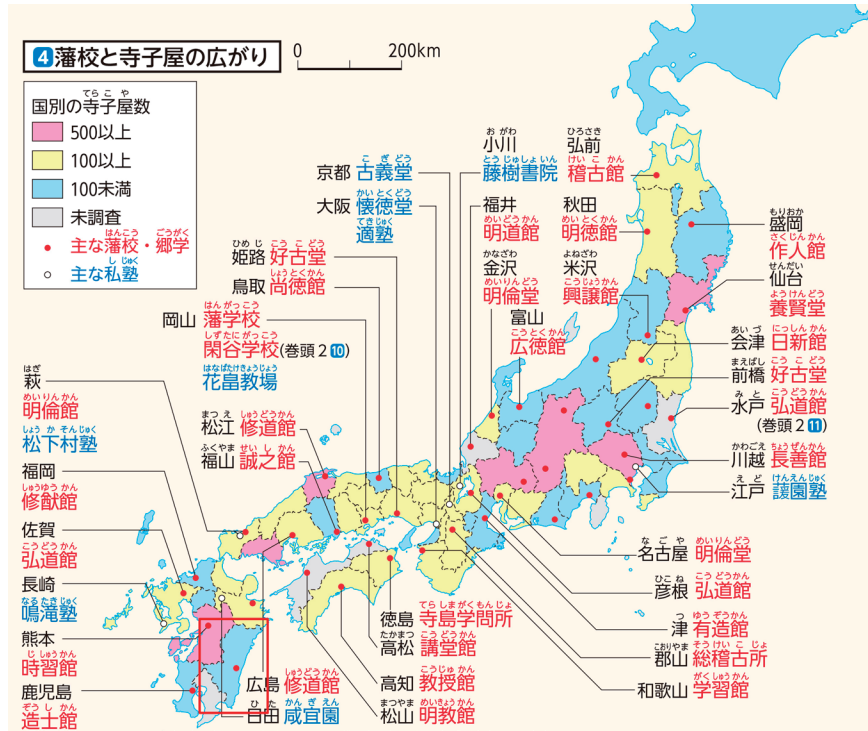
4 藩校と寺子屋の広がり

0　200km

国別の寺子屋数
500以上
100以上
100未満
未調査
主な藩校・郷学
主な私塾

京都 古義堂
大阪 懐徳堂
適塾
姫路 好古堂
鳥取 尚徳館
岡山 藩学校
閑谷学校(巻頭2 10)
花畠教場
萩
明倫館
松下村塾
福岡
修猷館
佐賀
弘道館
長崎
鳴滝塾
熊本
時習館
鹿児島
造士館
松江 修道館
福山 誠之館
小川
藤樹書院
弘前
稽古館
福井
明道館
秋田
明徳館
金沢
明倫堂
米沢
興譲館
富山
広徳館
盛岡
作人館
仙台
養賢堂
会津 日新館
前橋 好古堂
水戸 弘道館
(巻頭2 11)
川越 長善館
江戸 護園塾
名古屋 明倫堂
彦根 弘道館
津 有造館
郡山 総稽古所
和歌山 学習館
徳島 寺島学問所
高松 講堂館
高知 教授館
松山 明教館
広島 修道館
日田 咸宜園